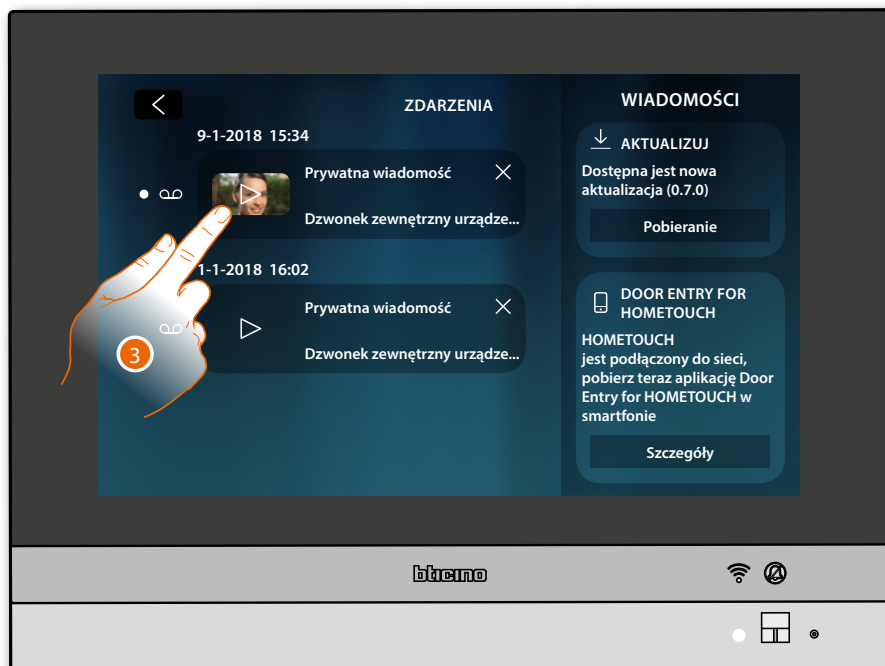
ZDARZENIA

9-1-2018 15:34

Prywatna wiadomość

Dzwonek zewnętrzny urządze...

1-1-2018 16:02

Prywatna wiadomość

Dzwonek zewnętrzny urządze...

3

WIADOMOŚCI

AKTUALIZUJ

Dostępna jest nowa aktualizacja (0.7.0)

Pobieranie

DOOR ENTRY FOR HOMETOUCH

HOMETOUCH jest podłączony do sieci, pobierz teraz aplikację Door Entry for HOMETOUCH w smartfonie

Szczegóły

bticino